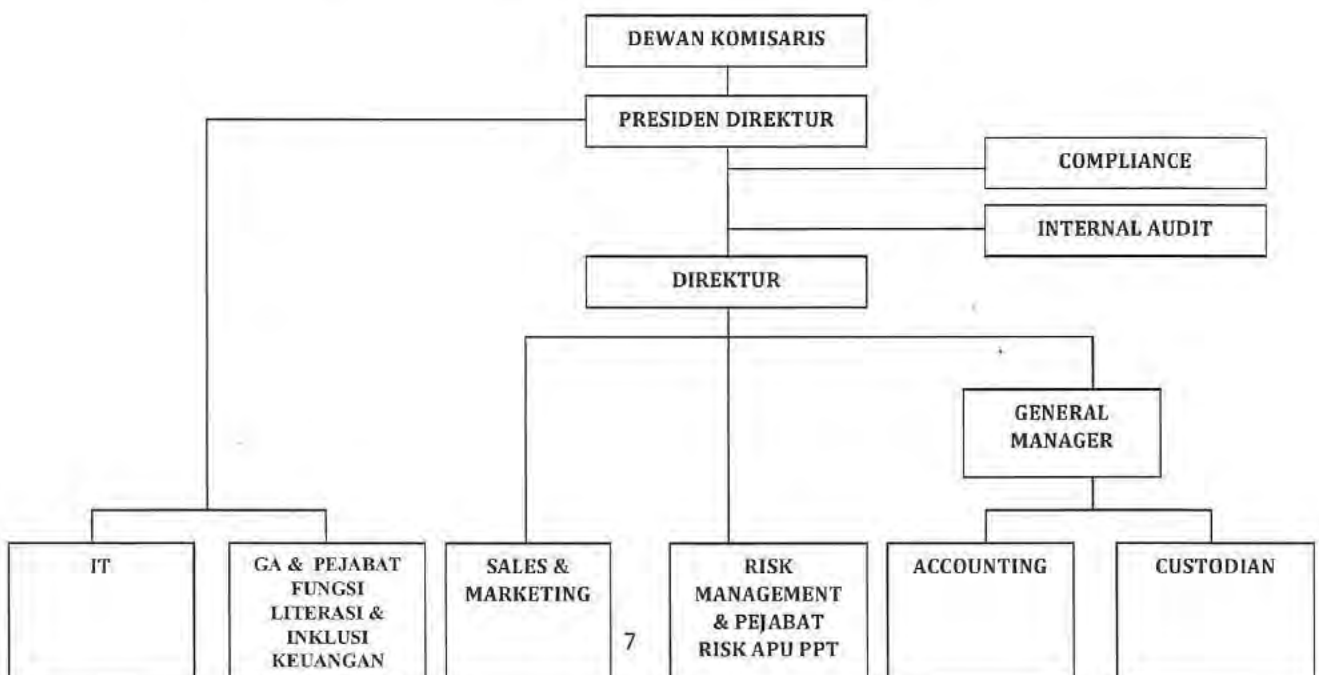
DEWAN KOMISARIS

PRESIDEN DIREKTUR

COMPLIANCE

INTERNAL AUDIT

DIREKTUR

GENERAL MANAGER

IT

GA & PEJABAT FUNGSI LITERASI & INKLUSI KEUANGAN

SALES & MARKETING

RISK MANAGEMENT & PEJABAT RISK APU PPT

ACCOUNTING

CUSTODIAN

7